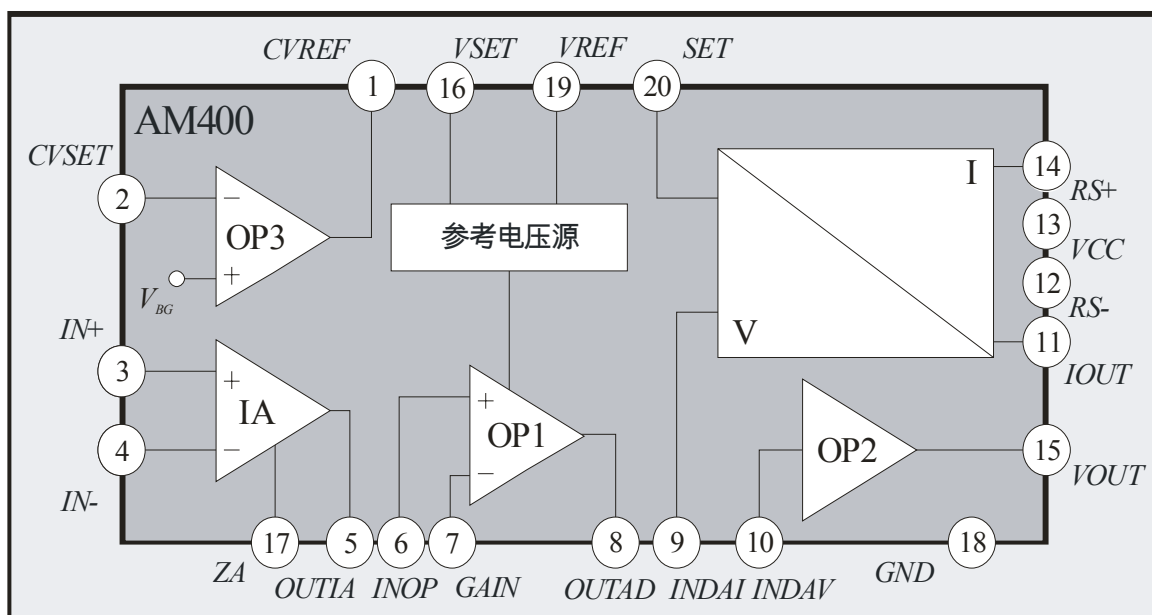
CVREF VSET VREF SET
1 16 19 20
AM400
CVSET
2
−
OP3
+
$V_{BG}$
参考电压源
I
14 RS+
13 VCC
12 RS-
11 IOUT
V
IN+
3
+
IA
−
4
IN-
+
OP1
−
OP2
15 VOUT
17 5 6 7 8 9 10 18
ZA OUTIA INOP GAIN OUTAD INDAI INDAV GND